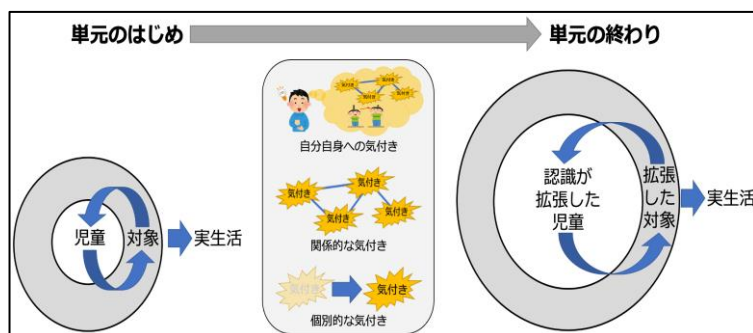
単元のはじめ

単元の終わり

児童

対象

実生活

気付き

気付き

気付き

気付き

自分自身への気付き

気付き

気付き

気付き

気付き

関係的な気付き

気付き

気付き

個別的な気付き

認識が拡張した児童

拡張した対象

実生活